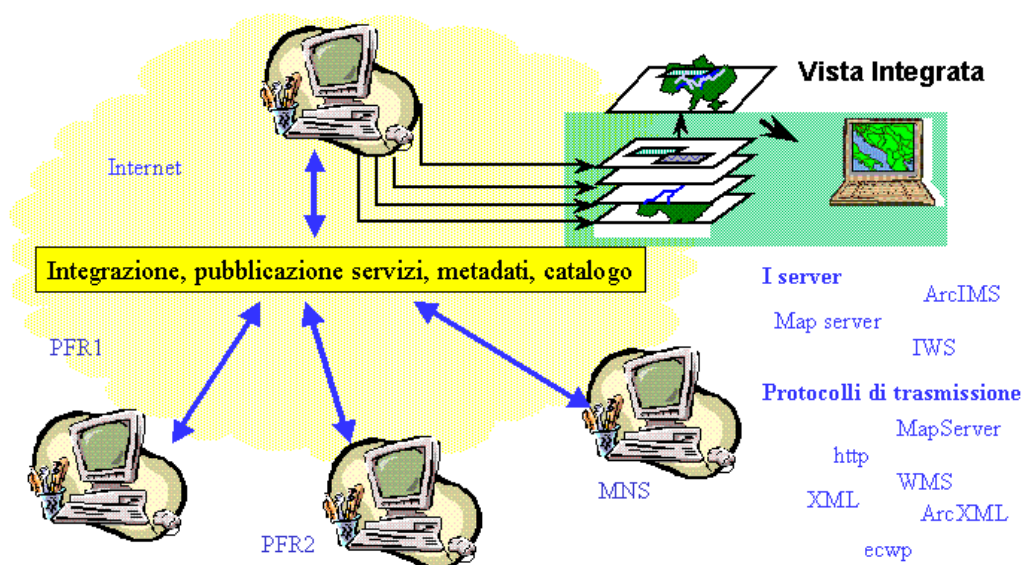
Vista Integrata

Internet

Integrazione, pubblicazione servizi, metadati, catalogo

I server

ArcIMS

Map server

IWS

PFR1

Protocolli di trasmissione

MapServer

http

WMS

XML

ArcXML

ecwp

MNS

PFR2